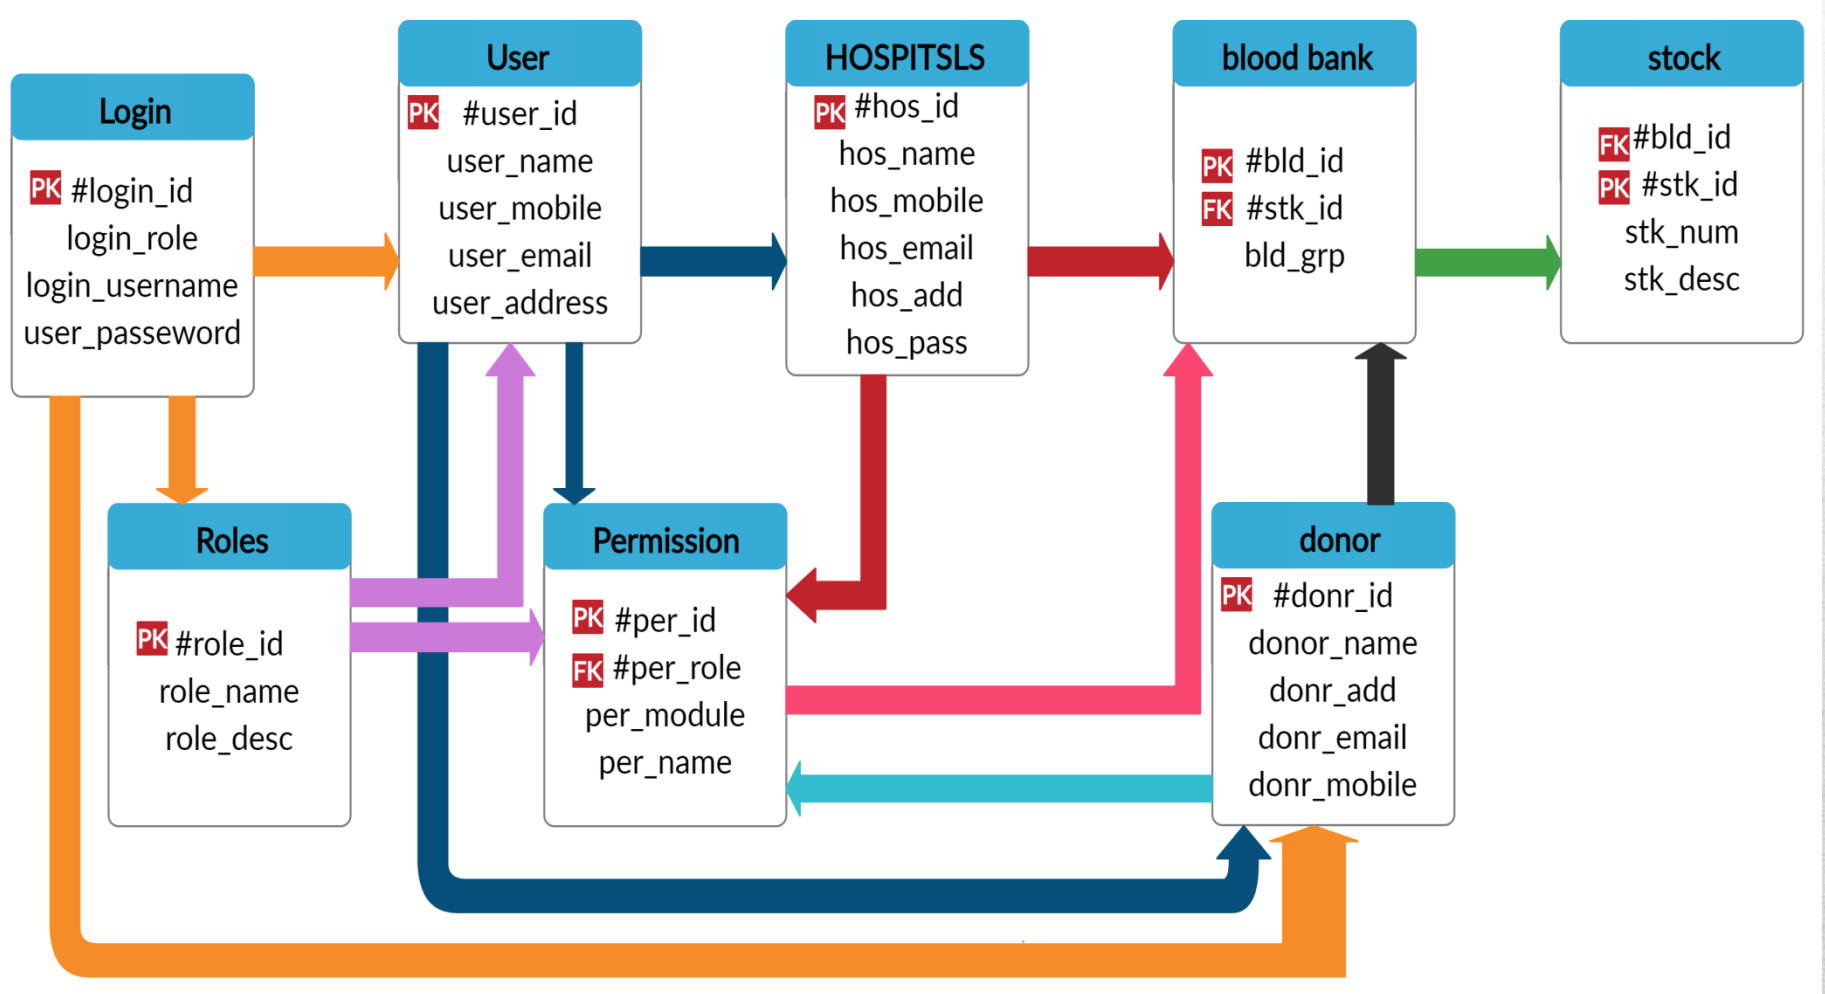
Login
PK #login_id
login_role
login_username
user_passeword

User
PK #user_id
user_name
user_mobile
user_email
user_address

HOSPITSLS
PK #hos_id
hos_name
hos_mobile
hos_email
hos_add
hos_pass

blood bank
PK #bld_id
FK #stk_id
bld_grp

stock
FK #bld_id
PK #stk_id
stk_num
stk_desc

Roles
PK #role_id
role_name
role_desc

Permission
PK #per_id
FK #per_role
per_module
per_name

donor
PK #donr_id
donor_name
donr_add
donr_email
donr_mobile